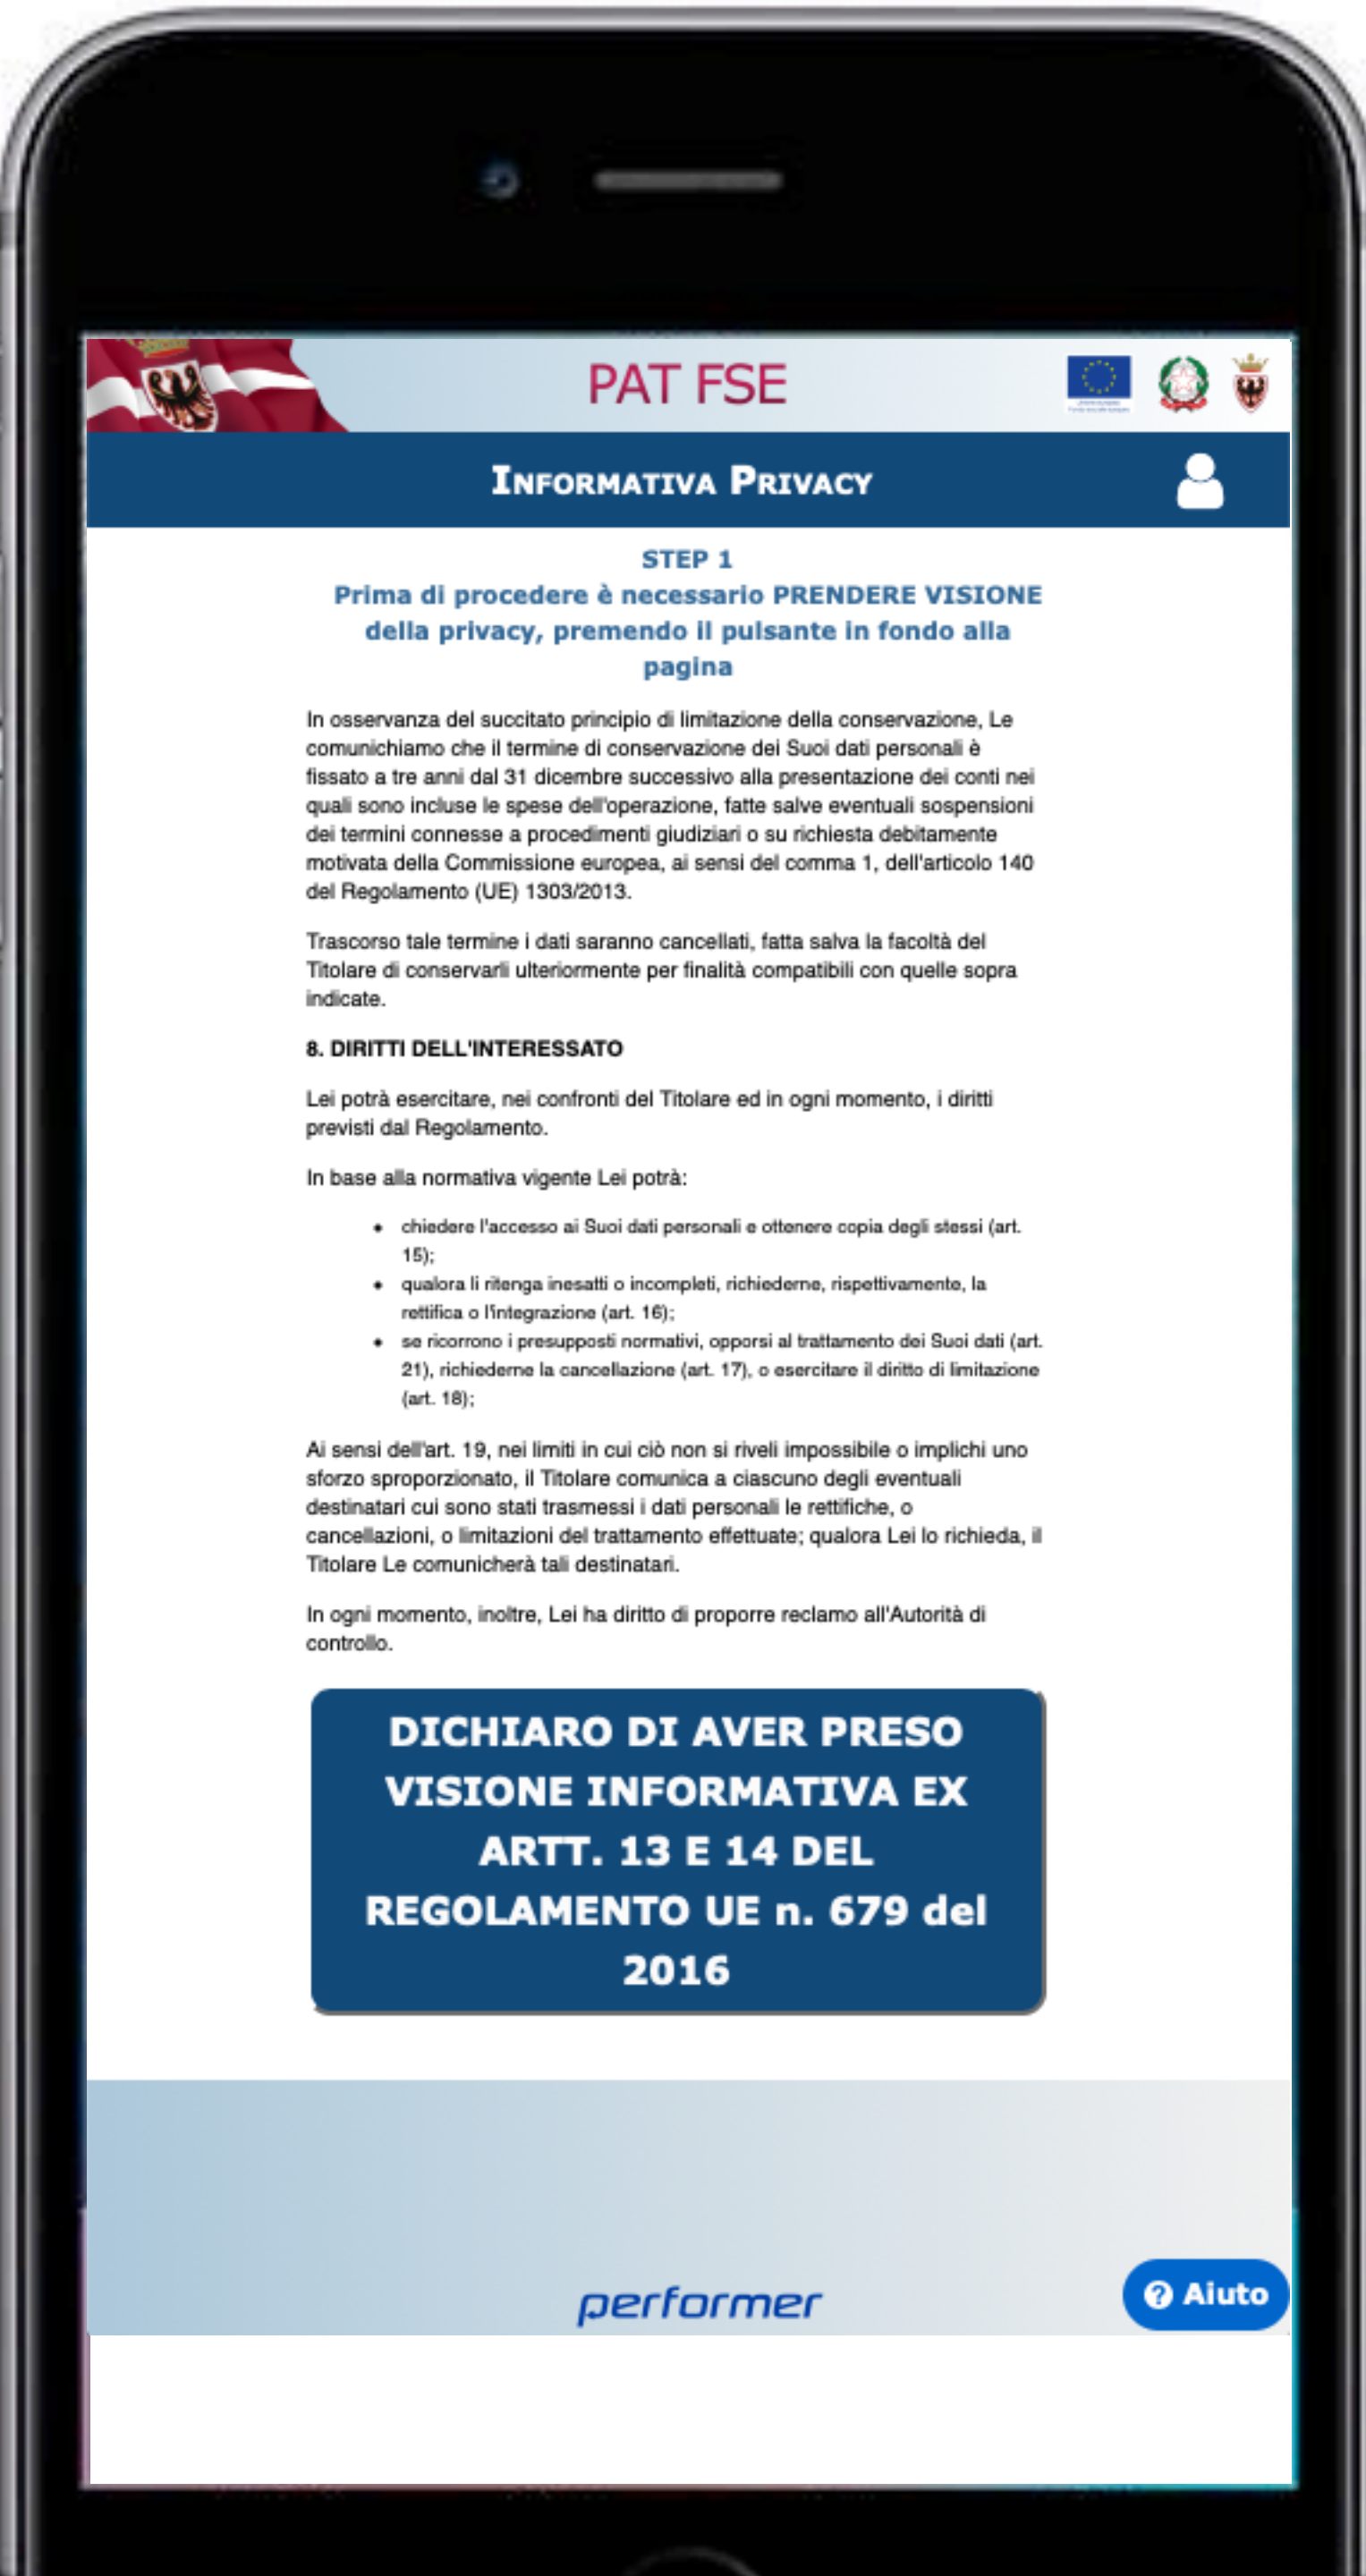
PAT FSE

INFORMATIVA PRIVACY

STEP 1
Prima di procedere è necessario PRENDERE VISIONE della privacy, premendo il pulsante in fondo alla pagina

In osservanza del succitato principio di limitazione della conservazione, Le comunichiamo che il termine di conservazione dei Suoi dati personali è fissato a tre anni dal 31 dicembre successivo alla presentazione dei conti nei quali sono incluse le spese dell'operazione, fatte salve eventuali sospensioni dei termini connesse a procedimenti giudiziari o su richiesta debitamente motivata della Commissione europea, ai sensi del comma 1, dell'articolo 140 del Regolamento (UE) 1303/2013.

Trascorso tale termine i dati saranno cancellati, fatta salva la facoltà del Titolare di conservarli ulteriormente per finalità compatibili con quelle sopra indicate.

8. DIRITTI DELL'INTERESSATO

Lei potrà esercitare, nei confronti del Titolare ed in ogni momento, i diritti previsti dal Regolamento.

In base alla normativa vigente Lei potrà:

- chiedere l'accesso ai Suoi dati personali e ottenere copia degli stessi (art. 15);
- qualora li ritenga inesatti o incompleti, richiederne, rispettivamente, la rettifica o l'integrazione (art. 16);
- se ricorrono i presupposti normativi, opporsi al trattamento dei Suoi dati (art. 21), richiederne la cancellazione (art. 17), o esercitare il diritto di limitazione (art. 18);

Ai sensi dell'art. 19, nei limiti in cui ciò non si riveli impossibile o implichi uno sforzo sproporzionato, il Titolare comunica a ciascuno degli eventuali destinatari cui sono stati trasmessi i dati personali le rettifiche, o cancellazioni, o limitazioni del trattamento effettuate; qualora Lei lo richieda, il Titolare Le comunicherà tali destinatari.

In ogni momento, inoltre, Lei ha diritto di proporre reclamo all'Autorità di controllo.

DICHIARO DI AVER PRESO VISIONE INFORMATIVA EX ARTT. 13 E 14 DEL REGOLAMENTO UE n. 679 del 2016

performer

Aiuto